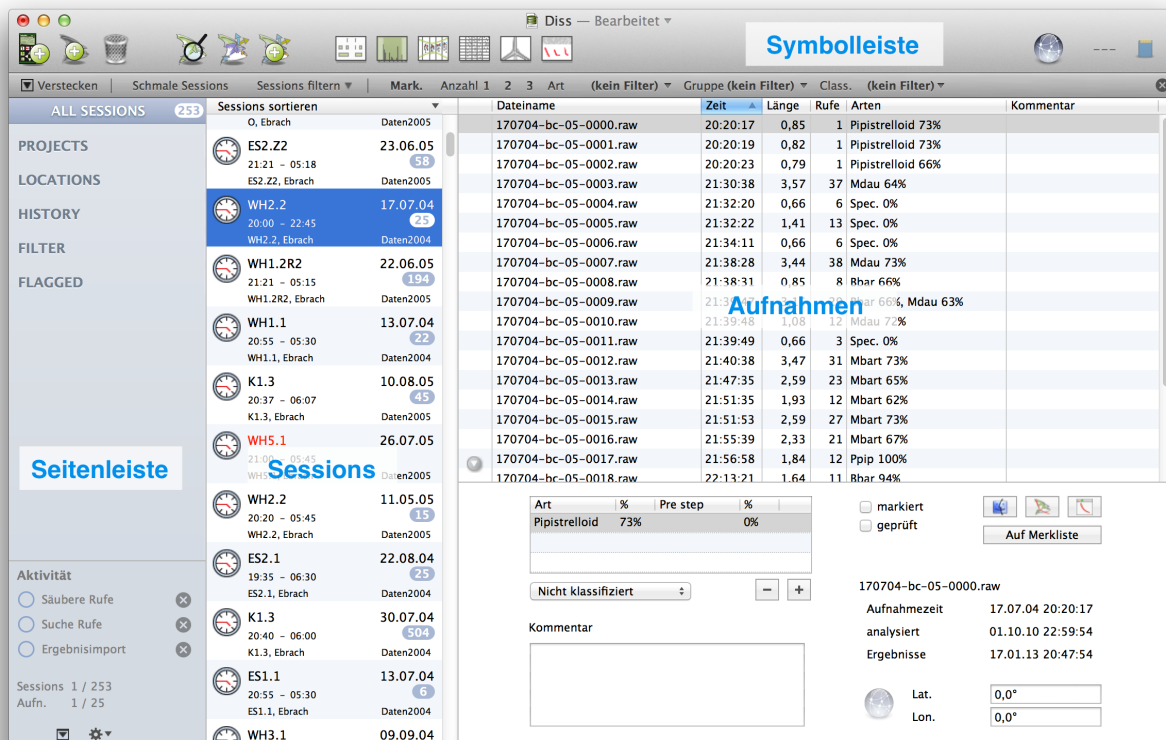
Diss — Bearbeitet

Symbolleiste

---

Verstecken | Schmale Sessions | Sessions filtern | Mark. Anzahl 1 2 3 Art (kein Filter) Gruppe (kein Filter) Class. (kein Filter)

ALL SESSIONS 253

PROJECTS
LOCATIONS
HISTORY
FILTER
FLAGGED

Seitenleiste

Aktivität
Säubere Rufe
Suche Rufe
Ergebnisimport

Sessions 1 / 253
Aufn. 1 / 25

Sessions sortieren

O, Ebrach Daten2005

ES2.Z2 23.06.05
21:21 – 05:18 58
ES2.Z2, Ebrach Daten2005

WH2.2 17.07.04
20:00 – 22:45 25
WH2.2, Ebrach Daten2004

WH1.2R2 22.06.05
21:21 – 05:15 194
WH1.2R2, Ebrach Daten2005

WH1.1 13.07.04
20:55 – 05:30 22
WH1.1, Ebrach Daten2004

K1.3 10.08.05
20:37 – 06:07 45
K1.3, Ebrach Daten2005

WH5.1 26.07.05
21:00 – 05:45
Daten2005

Sessions

WH2.2 11.05.05
20:20 – 05:45 15
WH2.2, Ebrach Daten2005

ES2.1 22.08.04
19:35 – 06:30 25
ES2.1, Ebrach Daten2004

K1.3 30.07.04
20:40 – 06:00 504
K1.3, Ebrach Daten2004

ES1.1 13.07.04
20:55 – 05:30 6
ES1.1, Ebrach Daten2004

WH3.1 09.09.04

| Dateiname | Zeit | Länge | Rufe | Arten | Kommentar |
|---|---|---|---|---|---|
| 170704-bc-05-0000.raw | 20:20:17 | 0,85 | 1 | Pipistrelloid 73% | |
| 170704-bc-05-0001.raw | 20:20:19 | 0,82 | 1 | Pipistrelloid 73% | |
| 170704-bc-05-0002.raw | 20:20:23 | 0,79 | 1 | Pipistrelloid 66% | |
| 170704-bc-05-0003.raw | 21:30:38 | 3,57 | 37 | Mdau 64% | |
| 170704-bc-05-0004.raw | 21:32:20 | 0,66 | 6 | Spec. 0% | |
| 170704-bc-05-0005.raw | 21:32:22 | 1,41 | 13 | Spec. 0% | |
| 170704-bc-05-0006.raw | 21:34:11 | 0,66 | 6 | Spec. 0% | |
| 170704-bc-05-0007.raw | 21:38:28 | 3,44 | 38 | Mdau 73% | |
| 170704-bc-05-0008.raw | 21:38:31 | 0,85 | 8 | Bbar 66% | |
| 170704-bc-05-0009.raw | 21:3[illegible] | | | Bbar 66%, Mdau 63% | |
| 170704-bc-05-0010.raw | 21:39:48 | 1,08 | 12 | Mdau 72% | |
| 170704-bc-05-0011.raw | 21:39:49 | 0,66 | 3 | Spec. 0% | |
| 170704-bc-05-0012.raw | 21:40:38 | 3,47 | 31 | Mbart 73% | |
| 170704-bc-05-0013.raw | 21:47:35 | 2,59 | 23 | Mbart 65% | |
| 170704-bc-05-0014.raw | 21:51:35 | 1,93 | 12 | Mbart 62% | |
| 170704-bc-05-0015.raw | 21:51:53 | 2,59 | 27 | Mbart 73% | |
| 170704-bc-05-0016.raw | 21:55:39 | 2,33 | 21 | Mbart 67% | |
| 170704-bc-05-0017.raw | 21:56:58 | 1,84 | 12 | Ppip 100% | |
| 170704-bc-05-0018.raw | 22:13:21 | 1,64 | 11 | Bbar 94% | |

Aufnahmen

| Art | % | Pre step | % |
|---|---|---|---|
| Pipistrelloid | 73% | | 0% |

Nicht klassifiziert

Kommentar

markiert
geprüft
Auf Merkliste

170704-bc-05-0000.raw
Aufnahmezeit 17.07.04 20:20:17
analysiert 01.10.10 22:59:54
Ergebnisse 17.01.13 20:47:54

Lat. 0,0°
Lon. 0,0°